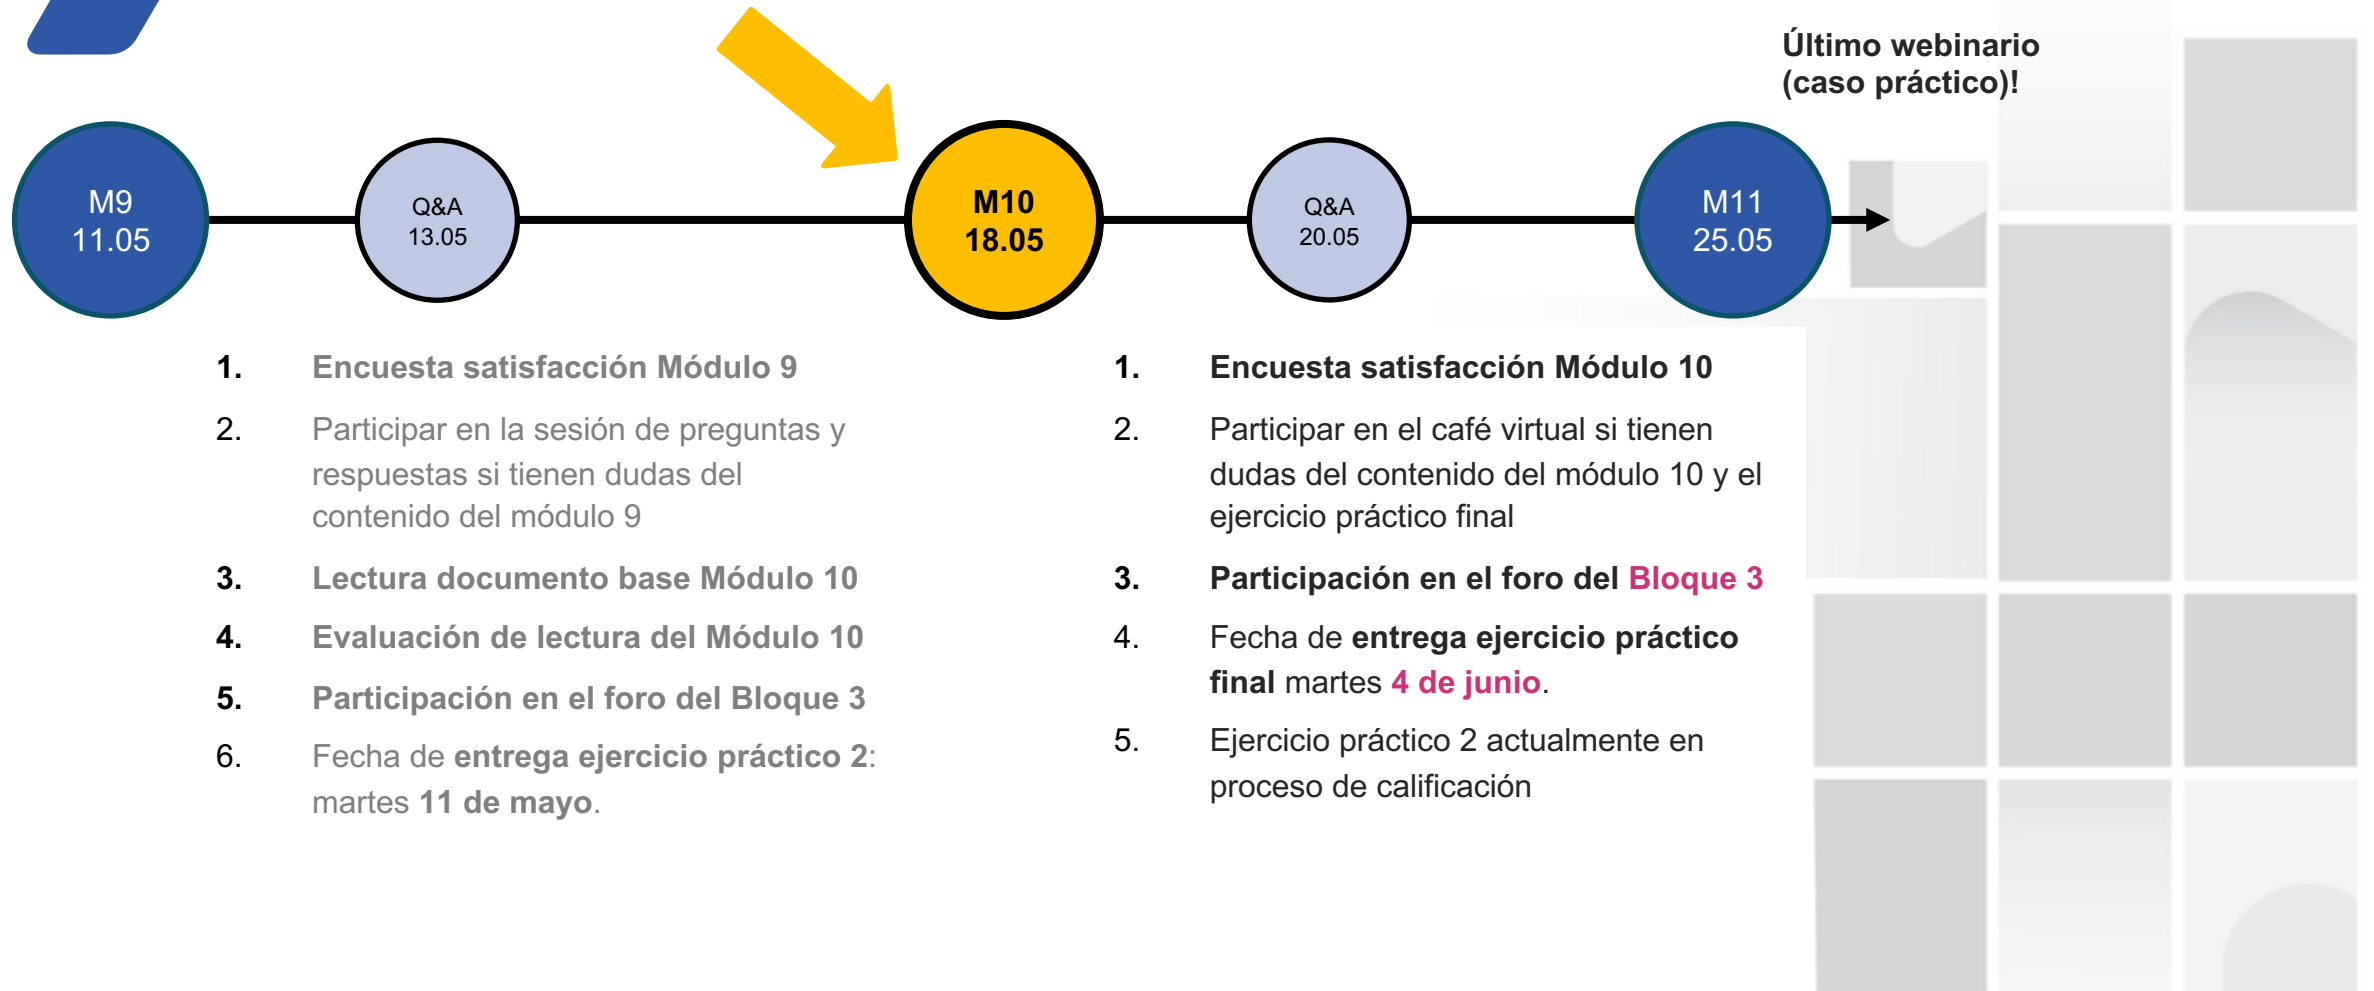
Último webinario (caso práctico)!

M9 11.05

Q&A 13.05

M10 18.05

Q&A 20.05

M11 25.05

1. Encuesta satisfacción Módulo 9
2. Participar en la sesión de preguntas y respuestas si tienen dudas del contenido del módulo 9
3. Lectura documento base Módulo 10
4. Evaluación de lectura del Módulo 10
5. Participación en el foro del Bloque 3
6. Fecha de entrega ejercicio práctico 2: martes 11 de mayo.

1. Encuesta satisfacción Módulo 10
2. Participar en el café virtual si tienen dudas del contenido del módulo 10 y el ejercicio práctico final
3. Participación en el foro del Bloque 3
4. Fecha de entrega ejercicio práctico final martes 4 de junio.
5. Ejercicio práctico 2 actualmente en proceso de calificación